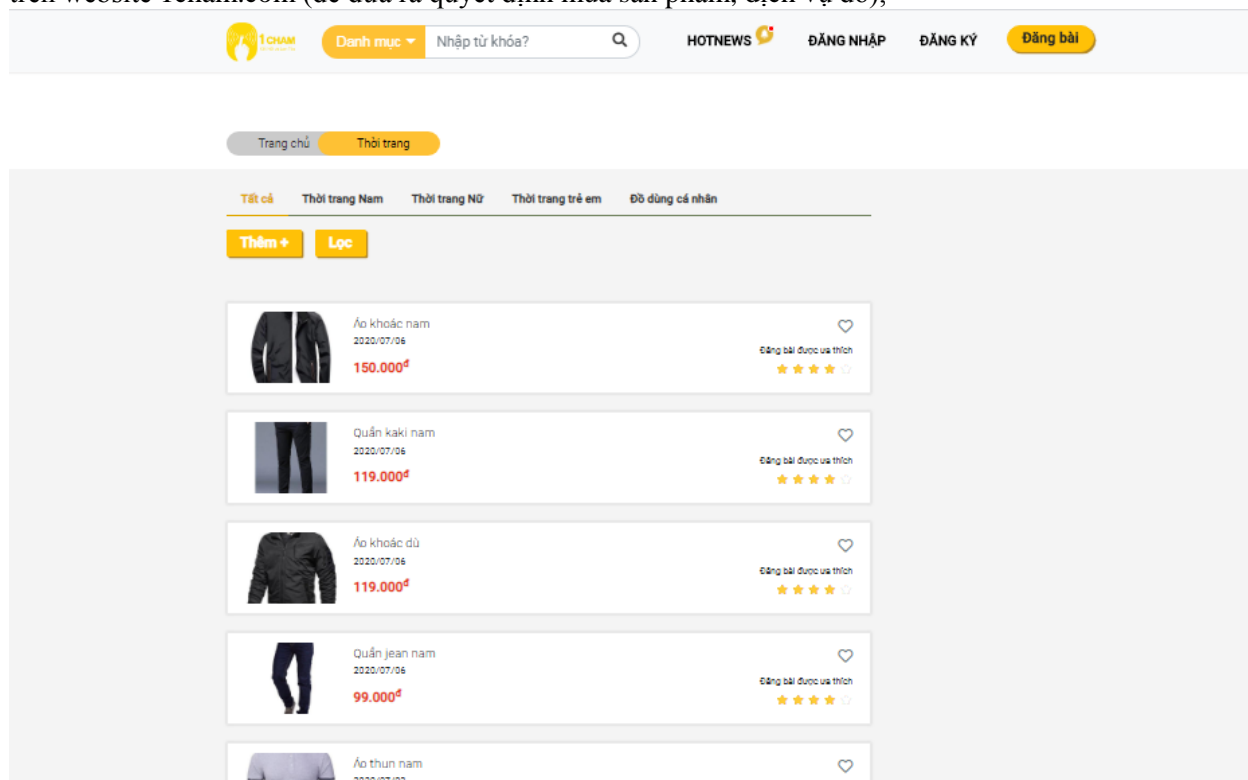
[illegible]

1CHAM

Danh mục ▾ Nhập từ khóa?

HOTNEWS ĐĂNG NHẬP ĐĂNG KÝ Đăng bài

Trang chủ Thời trang

Tất cả Thời trang Nam Thời trang Nữ Thời trang trẻ em Đồ dùng cá nhân

Thêm + Lọc

Áo khoác nam
2020/07/06
150.000đ
Đăng bài được ưa thích

Quần kaki nam
2020/07/06
119.000đ
Đăng bài được ưa thích

Áo khoác dù
2020/07/06
119.000đ
Đăng bài được ưa thích

Quần jean nam
2020/07/06
99.000đ
Đăng bài được ưa thích

Áo thun nam
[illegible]